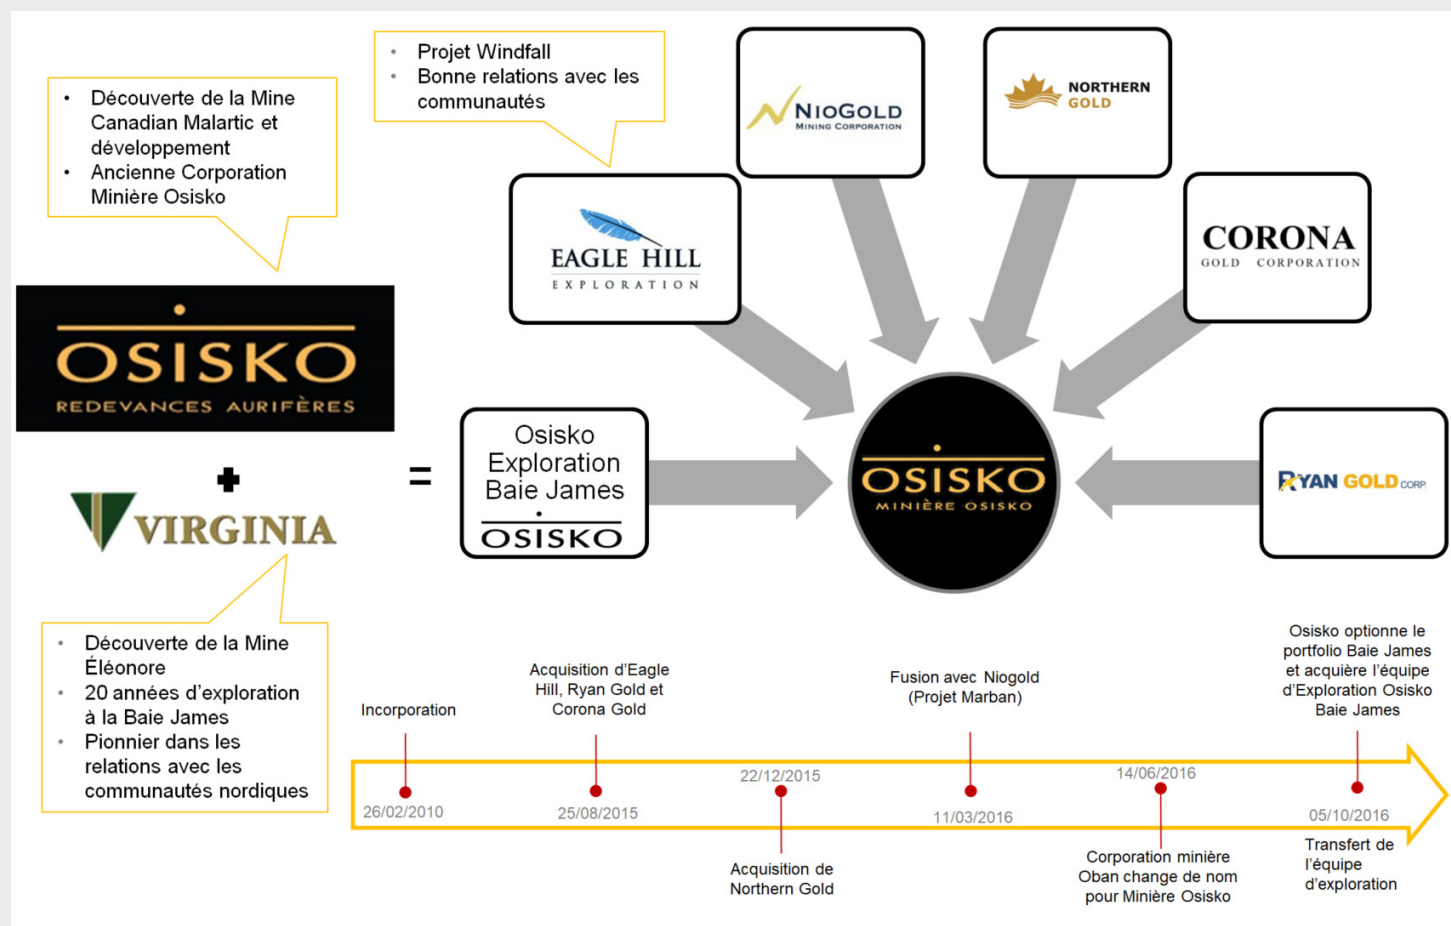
• Découverte de la Mine Canadian Malartic et développement
• Ancienne Corporation Minière Osisko

• Projet Windfall
• Bonne relations avec les communautés

NIOGOLD
MINING CORPORATION

NORTHERN GOLD

EAGLE HILL
EXPLORATION

CORONA
GOLD CORPORATION

OSISKO
REDEVANCES AURIFÈRES

+

VIRGINIA

=

Osisko Exploration Baie James
OSISKO

OSISKO
MINIÈRE OSISKO

RYAN GOLD CORP.

• Découverte de la Mine Éléonore
• 20 années d'exploration à la Baie James
• Pionnier dans les relations avec les communautés nordiques

Incorporation
26/02/2010

Acquisition d'Eagle Hill, Ryan Gold et Corona Gold
25/08/2015

22/12/2015
Acquisition de Northern Gold

Fusion avec Niogold (Projet Marban)
11/03/2016

14/06/2016
Corporation minière Oban change de nom pour Minière Osisko

Osisko optionne le portfolio Baie James et acquière l'équipe d'Exploration Osisko Baie James
05/10/2016
Transfert de l'équipe d'exploration